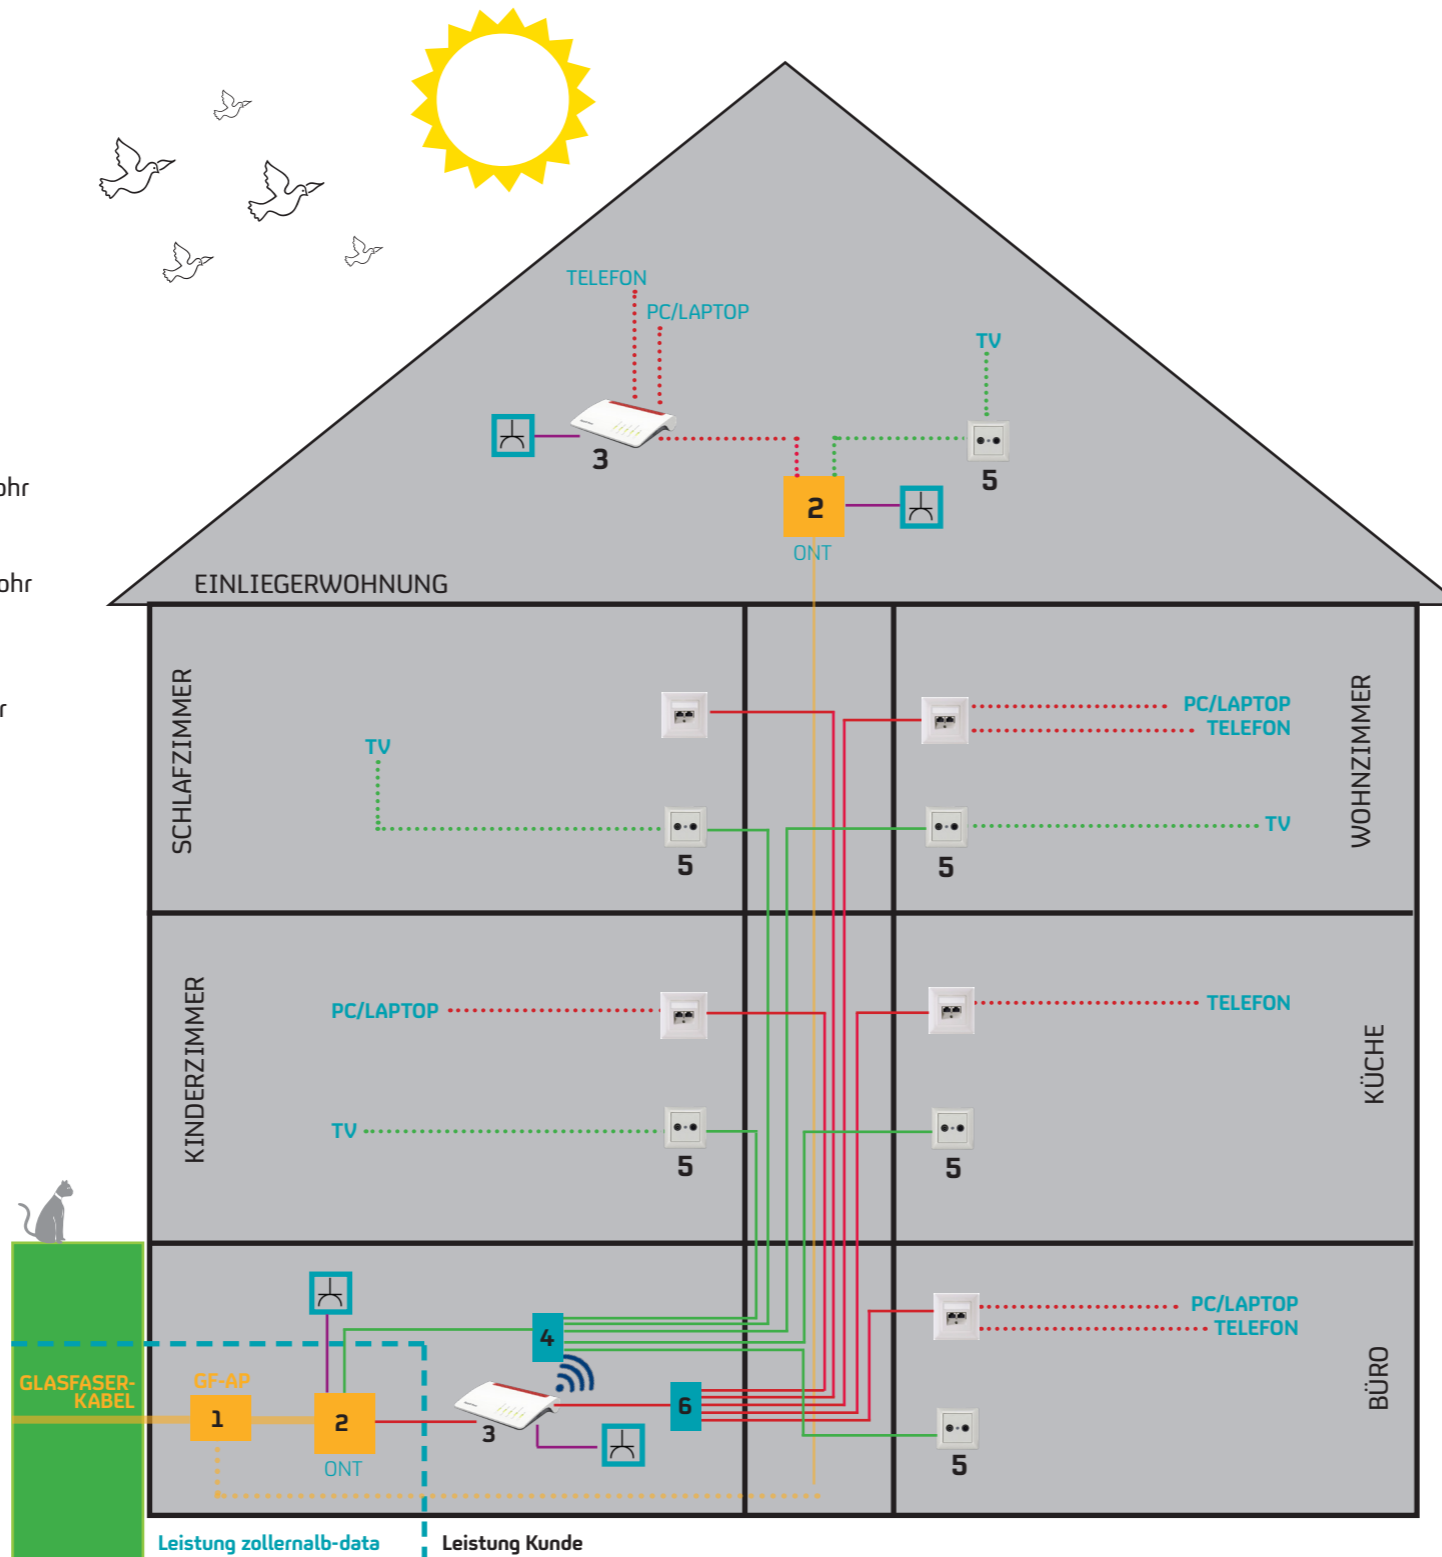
ohr

ohr

r

TELEFON
PC/LAPTOP
TV
3
5
2
ONT
EINLIEGERWOHNUNG

SCHLAFZIMMER
TV
5
5
PC/LAPTOP
TELEFON
TV
WOHNZIMMER

KINDERZIMMER
PC/LAPTOP
TV
5
TELEFON
5
KÜCHE

GLASFASER-KABEL
GF-AP
1
2
ONT
4
3
6
PC/LAPTOP
TELEFON
5
BÜRO

Leistung zollernalb-data
Leistung Kunde